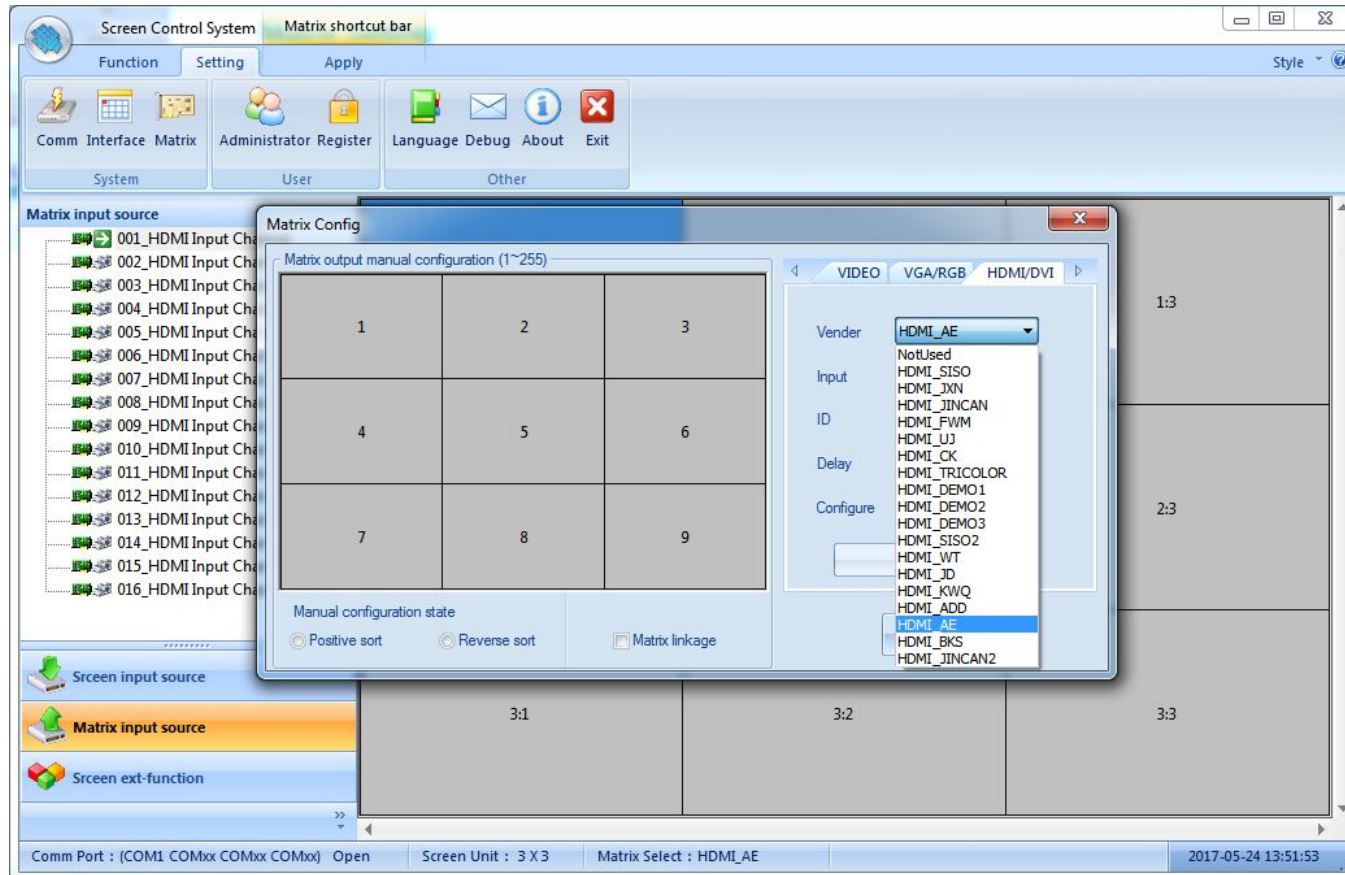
Screen Control System
Matrix shortcut bar

Function
Setting
Apply

Style

Comm Interface Matrix
System

Administrator Register
User

Language Debug About Exit
Other

Matrix input source
001_HDMI Input Cha
002_HDMI Input Cha
003_HDMI Input Cha
004_HDMI Input Cha
005_HDMI Input Cha
006_HDMI Input Cha
007_HDMI Input Cha
008_HDMI Input Cha
009_HDMI Input Cha
010_HDMI Input Cha
011_HDMI Input Cha
012_HDMI Input Cha
013_HDMI Input Cha
014_HDMI Input Cha
015_HDMI Input Cha
016_HDMI Input Cha

Srceen input source
Matrix input source
Srceen ext-function

Matrix Config

Matrix output manual configuration (1~255)

| 1 | 2 | 3 |
|---|---|---|
| 4 | 5 | 6 |
| 7 | 8 | 9 |

Manual configuration state
Positive sort
Reverse sort
Matrix linkage

VIDEO
VGA/RGB
HDMI/DVI

Vender
HDMI_AE
Input
ID
Delay
Configure

NotUsed
HDMI_SISO
HDMI_JXN
HDMI_JINCAN
HDMI_FWM
HDMI_UJ
HDMI_CK
HDMI_TRICOLOR
HDMI_DEMO1
HDMI_DEMO2
HDMI_DEMO3
HDMI_SISO2
HDMI_WT
HDMI_JD
HDMI_KWQ
HDMI_ADD
HDMI_AE
HDMI_BKS
HDMI_JINCAN2

1:3
2:3
3:1
3:2
3:3

Comm Port : (COM1 COMxx COMxx COMxx) Open
Screen Unit : 3 X 3
Matrix Select : HDMI_AE
2017-05-24 13:51:53